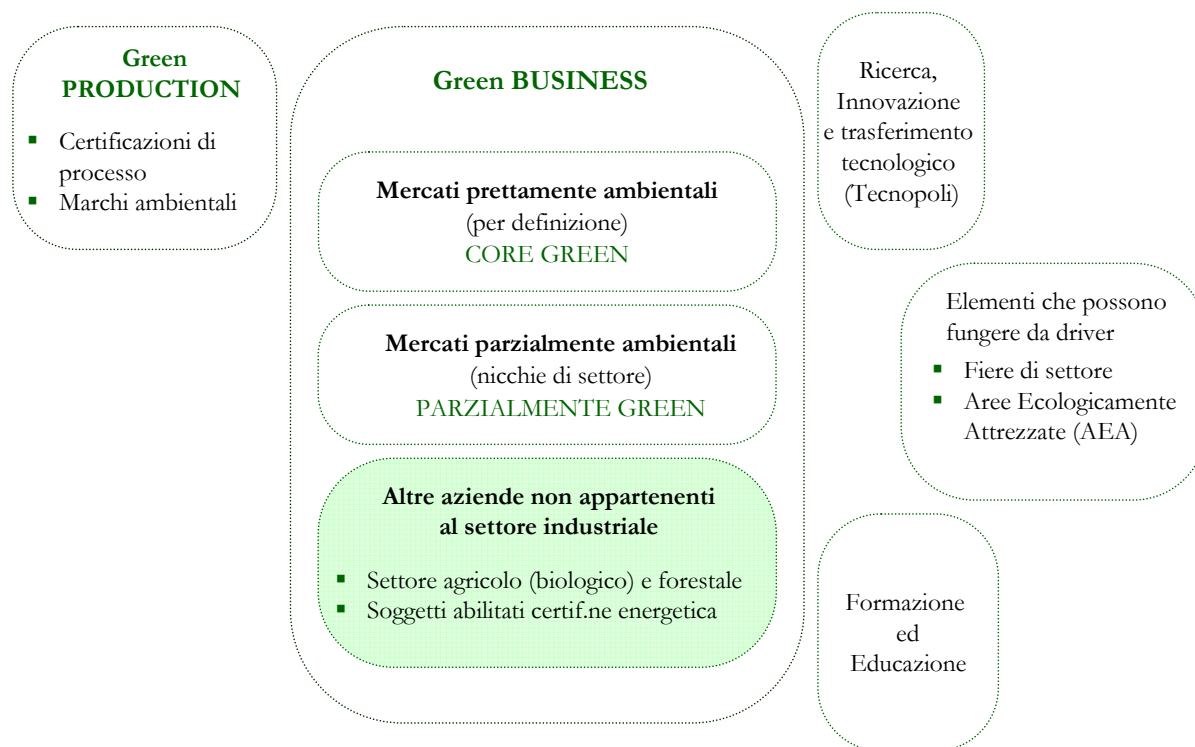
Green PRODUCTION

- Certificazioni di processo
- Marchi ambientali

Green BUSINESS

Mercati prettamente ambientali
(per definizione)
CORE GREEN

Mercati parzialmente ambientali
(nicchie di settore)
PARZIALMENTE GREEN

Altre aziende non appartenenti al settore industriale

- Settore agricolo (biologico) e forestale
- Soggetti abilitati certif.ne energetica

Ricerca, Innovazione e trasferimento tecnologico (Tecnopoli)

Elementi che possono fungere da driver

- Fiere di settore
- Aree Ecologicamente Attrezzate (AEA)

Formazione ed Educazione